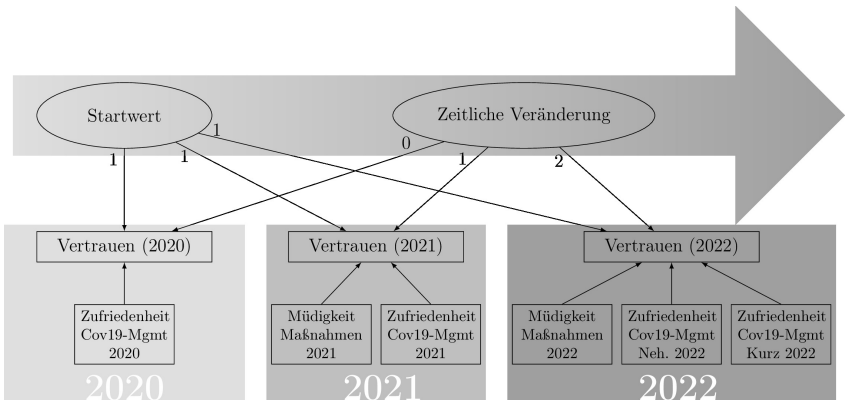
Startwert

Zeitliche Veränderung

1

1

1

0

1

2

Vertrauen (2020)

Vertrauen (2021)

Vertrauen (2022)

Zufriedenheit Cov19-Mgmt 2020

Müdigkeit Maßnahmen 2021

Zufriedenheit Cov19-Mgmt 2021

Müdigkeit Maßnahmen 2022

Zufriedenheit Cov19-Mgmt Neh. 2022

Zufriedenheit Cov19-Mgmt Kurz 2022

2020

2021

2022